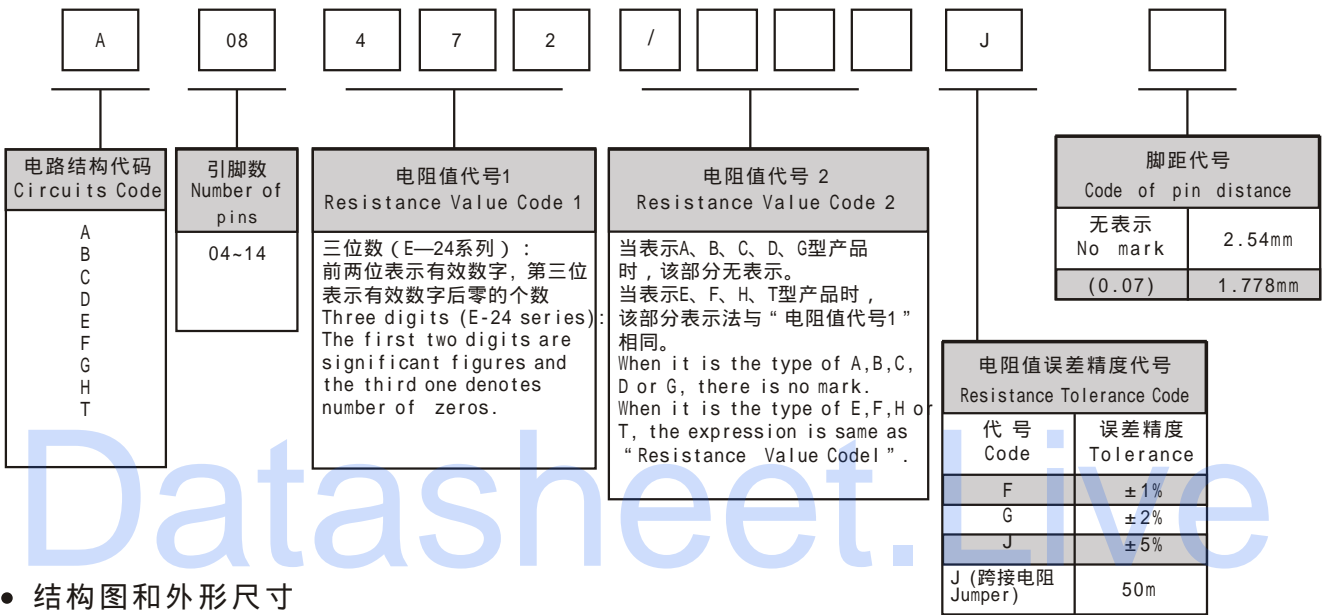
A 08 4 7 2 / J

电路结构代码
Circuits Code

A
B
C
D
E
F
G
H
T

引脚数
Number of pins

04~14

电阻值代号1
Resistance Value Code 1

三位数（E—24系列）：前两位表示有效数字，第三位表示有效数字后零的个数
Three digits (E-24 series): The first two digits are significant figures and the third one denotes number of zeros.

电阻值代号 2
Resistance Value Code 2

当表示A、B、C、D、G型产品时，该部分无表示。
当表示E、F、H、T型产品时，该部分表示法与“电阻值代号1”相同。
When it is the type of A,B,C, D or G, there is no mark.
When it is the type of E,F,H or T, the expression is same as “Resistance Value Codel”.

脚距代号
Code of pin distance

| 无表示 No mark | 2.54mm |
|---|---|
| (0.07) | 1.778mm |

电阻值误差精度代号
Resistance Tolerance Code

| 代 号 Code | 误差精度 Tolerance |
|---|---|
| F | ±1% |
| G | ±2% |
| J | ±5% |
| J (跨接电阻 Jumper) | 50m |

Datasheet.Live

● 结构图和外形尺寸